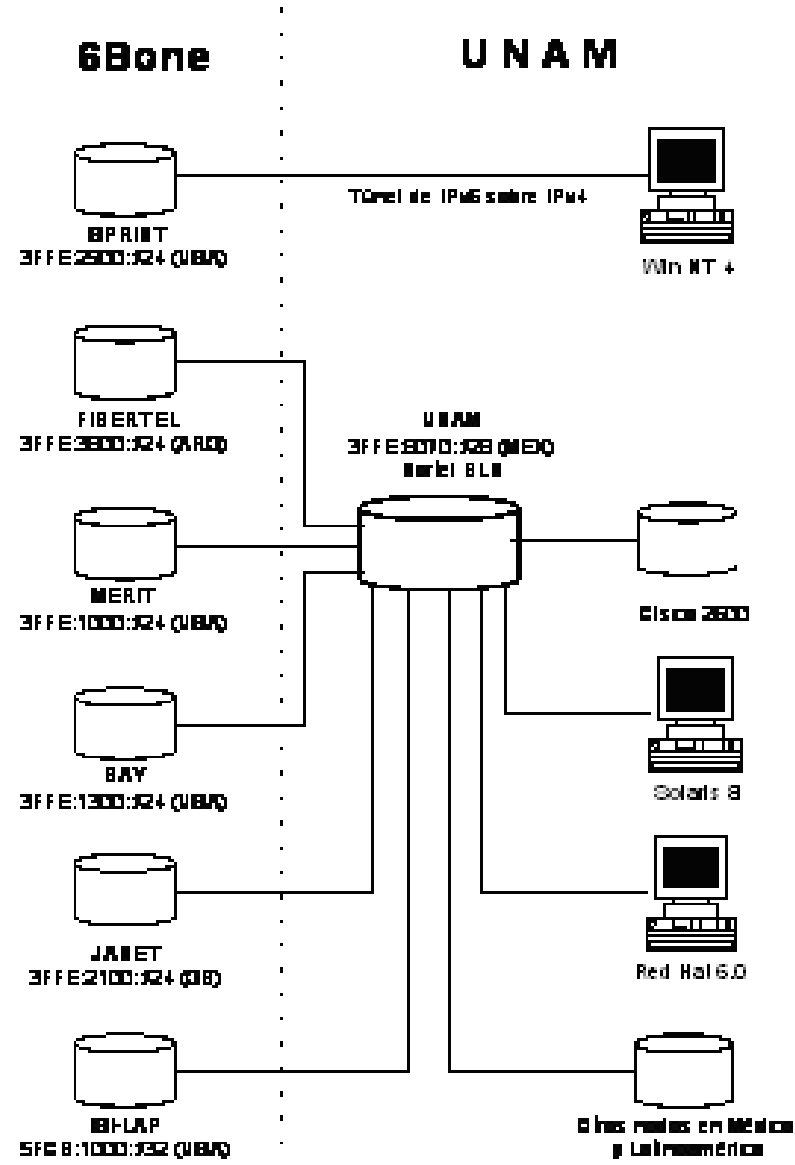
6Bone

U N A M

Túnel de IPv6 sobre IPv4

SPRINT
3FFE:2900::/24 (USA)

Win NT 4

FIBERTEL
3FFE:3800::/24 (ARG)

UNAM
3FFE:8070::/28 (MEX)
Hartel 6L0

MERIT
3FFE:1000::/24 (USA)

Cisco 2600

BAY
3FFE:1300::/24 (USA)

Solaris 8

JANET
3FFE:2100::/24 (GB)

Red Hat 6.0

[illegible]
3FFE:8:1000::/32 (USA)

Otras redes en México y Latinoamérica